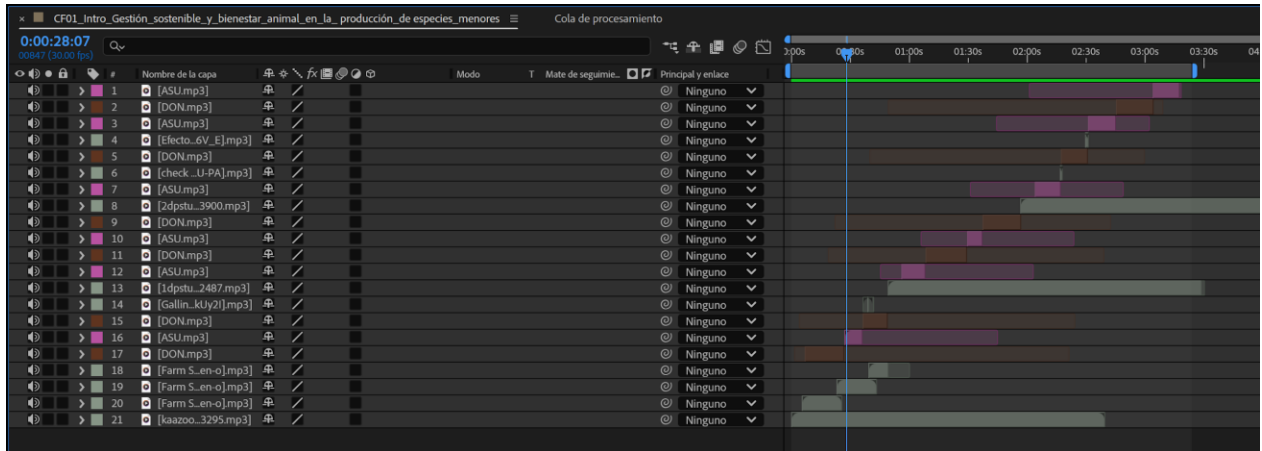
× CF01_Intro_Gestión_sostenible_y_bienestar_animal_en_la_ producción_de_especies_menores ≡ Cola de procesamiento

0:00:28:07
00847 (30.00 fps)

| # | Nombre de la capa | Modo | T | Mate de seguimie... | Principal y enlace |
|---|---|---|---|---|---|
| 1 | [ASU.mp3] | | | | Ninguno |
| 2 | [DON.mp3] | | | | Ninguno |
| 3 | [ASU.mp3] | | | | Ninguno |
| 4 | [Efecto...6V_E].mp3] | | | | Ninguno |
| 5 | [DON.mp3] | | | | Ninguno |
| 6 | [check ...U-PA].mp3] | | | | Ninguno |
| 7 | [ASU.mp3] | | | | Ninguno |
| 8 | [2dpstu...3900.mp3] | | | | Ninguno |
| 9 | [DON.mp3] | | | | Ninguno |
| 10 | [ASU.mp3] | | | | Ninguno |
| 11 | [DON.mp3] | | | | Ninguno |
| 12 | [ASU.mp3] | | | | Ninguno |
| 13 | [1dpstu...2487.mp3] | | | | Ninguno |
| 14 | [Gallin...kUy2I].mp3] | | | | Ninguno |
| 15 | [DON.mp3] | | | | Ninguno |
| 16 | [ASU.mp3] | | | | Ninguno |
| 17 | [DON.mp3] | | | | Ninguno |
| 18 | [Farm S...en-o].mp3] | | | | Ninguno |
| 19 | [Farm S...en-o].mp3] | | | | Ninguno |
| 20 | [Farm S...en-o].mp3] | | | | Ninguno |
| 21 | [kaazoo...3295.mp3] | | | | Ninguno |

0:00s 00:30s 01:00s 01:30s 02:00s 02:30s 03:00s 03:30s 04